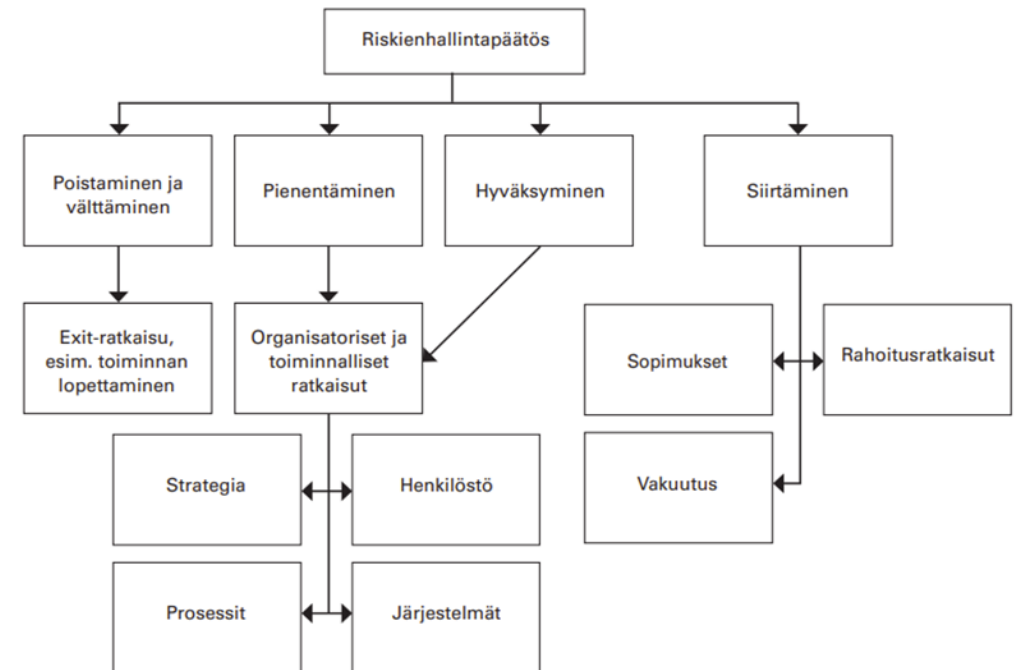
Riskienhallintapäätös

Poistaminen ja välttäminen

Pienentäminen

Hyväksyminen

Siirtäminen

Exit-ratkaisu, esim. toiminnan lopettaminen

Organisatoriset ja toiminnalliset ratkaisut

Sopimukset

Rahoitusratkaisut

Strategia

Henkilöstö

Vakuutus

Prosessit

Järjestelmät